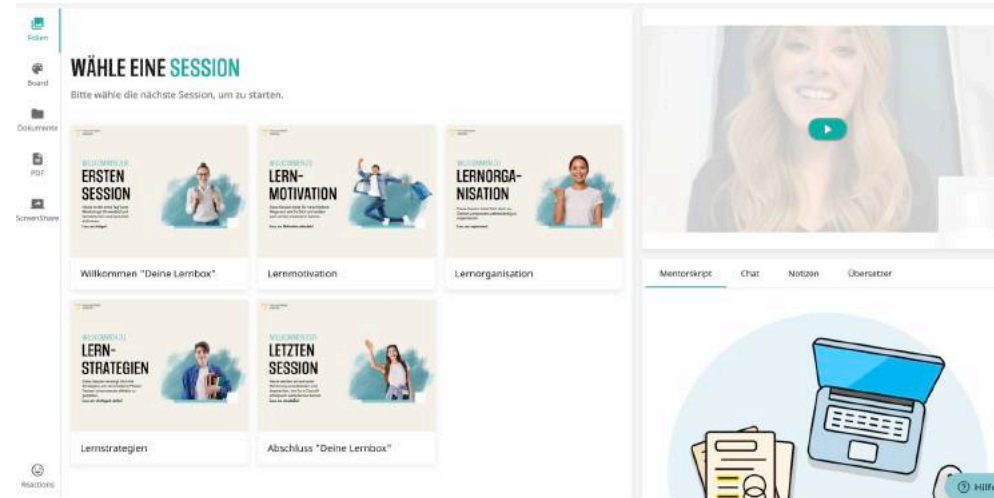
Folien
Board
Dokumente
PDF
ScreenShare
Reactions

WÄHLE EINE SESSION
Bitte wähle die nächste Session, um zu starten.

WILLKOMMEN ZU
ERSTEN SESSION
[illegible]

Willkommen "Deine Lernbox"

WILLKOMMEN ZU
LERN-MOTIVATION
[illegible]

Lernmotivation

WILLKOMMEN ZU
LERNORGA-NISATION
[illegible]

Lernorganisation

WILLKOMMEN ZU
LERN-STRATEGIEN
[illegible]

Lernstrategien

WILLKOMMEN ZU
LETZTEN SESSION
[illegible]

Abschluss "Deine Lernbox"

Mentorskript
Chat
Notizen
Übersetzer

Hilfe